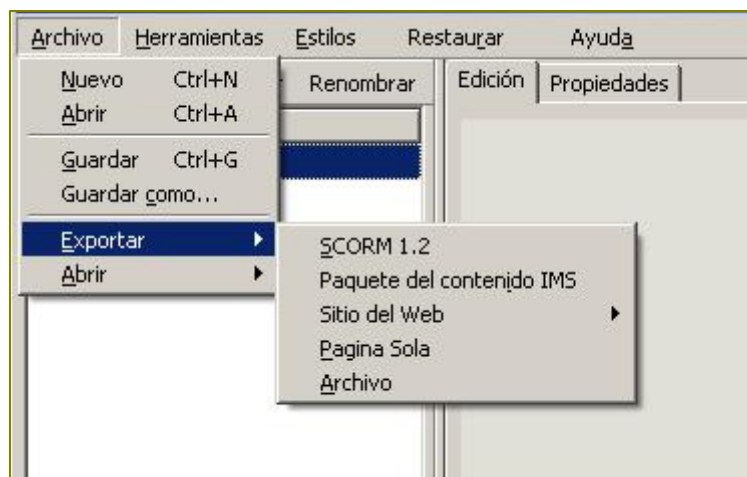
Archivo Herramientas Estilos Restaurar Ayuda

Nuevo Ctrl+N
Abrir Ctrl+A
Guardar Ctrl+G
Guardar como...
Exportar
Abrir

Renombrar

Edición
Propiedades

SCORM 1.2
Paquete del contenido IMS
Sitio del Web
Pagina Sola
Archivo